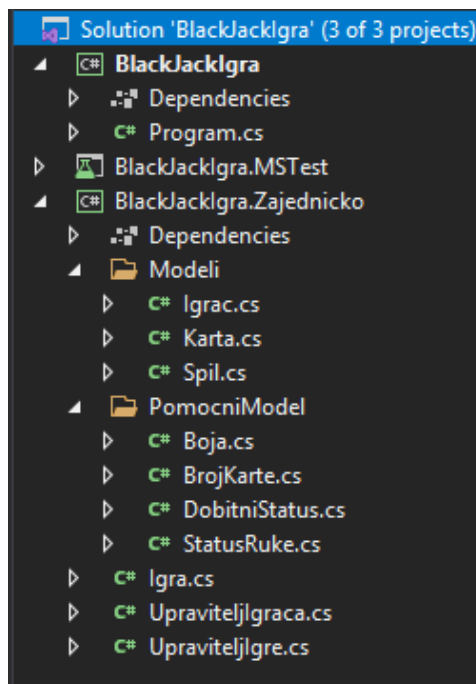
Solution 'BlackJackIgra' (3 of 3 projects)
C# BlackJackIgra
Dependencies
C# Program.cs
BlackJackIgra.MSTest
C# BlackJackIgra.Zajednicko
Dependencies
Modeli
C# Igrac.cs
C# Karta.cs
C# Spil.cs
PomocniModel
C# Boja.cs
C# BrojKarte.cs
C# DobitniStatus.cs
C# StatusRuke.cs
C# Igra.cs
C# UpraviteljIgraca.cs
C# UpraviteljIgre.cs